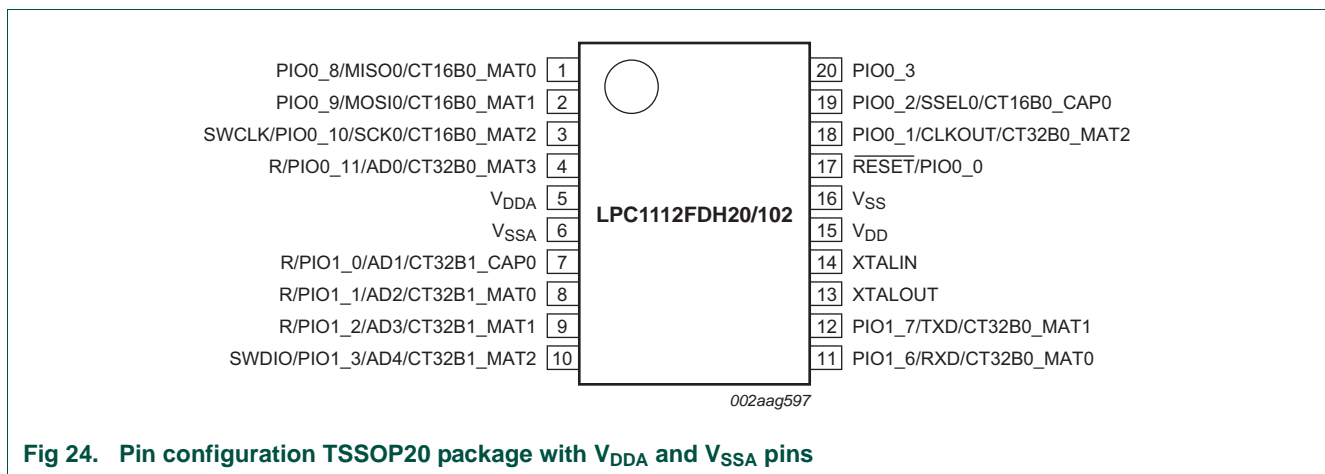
PIO0_8/MISO0/CT16B0_MAT0 1
PIO0_9/MOSI0/CT16B0_MAT1 2
SWCLK/PIO0_10/SCK0/CT16B0_MAT2 3
R/PIO0_11/AD0/CT32B0_MAT3 4
$V_{DDA}$ 5
$V_{SSA}$ 6
R/PIO1_0/AD1/CT32B1_CAP0 7
R/PIO1_1/AD2/CT32B1_MAT0 8
R/PIO1_2/AD3/CT32B1_MAT1 9
SWDIO/PIO1_3/AD4/CT32B1_MAT2 10

LPC1112FDH20/102

20 PIO0_3
19 PIO0_2/SSEL0/CT16B0_CAP0
18 PIO0_1/CLKOUT/CT32B0_MAT2
17 $\overline{RESET}$/PIO0_0
16 $V_{SS}$
15 $V_{DD}$
14 XTALIN
13 XTALOUT
12 PIO1_7/TXD/CT32B0_MAT1
11 PIO1_6/RXD/CT32B0_MAT0

002aag597

Fig 24. Pin configuration TSSOP20 package with $V_{DDA}$ and $V_{SSA}$ pins